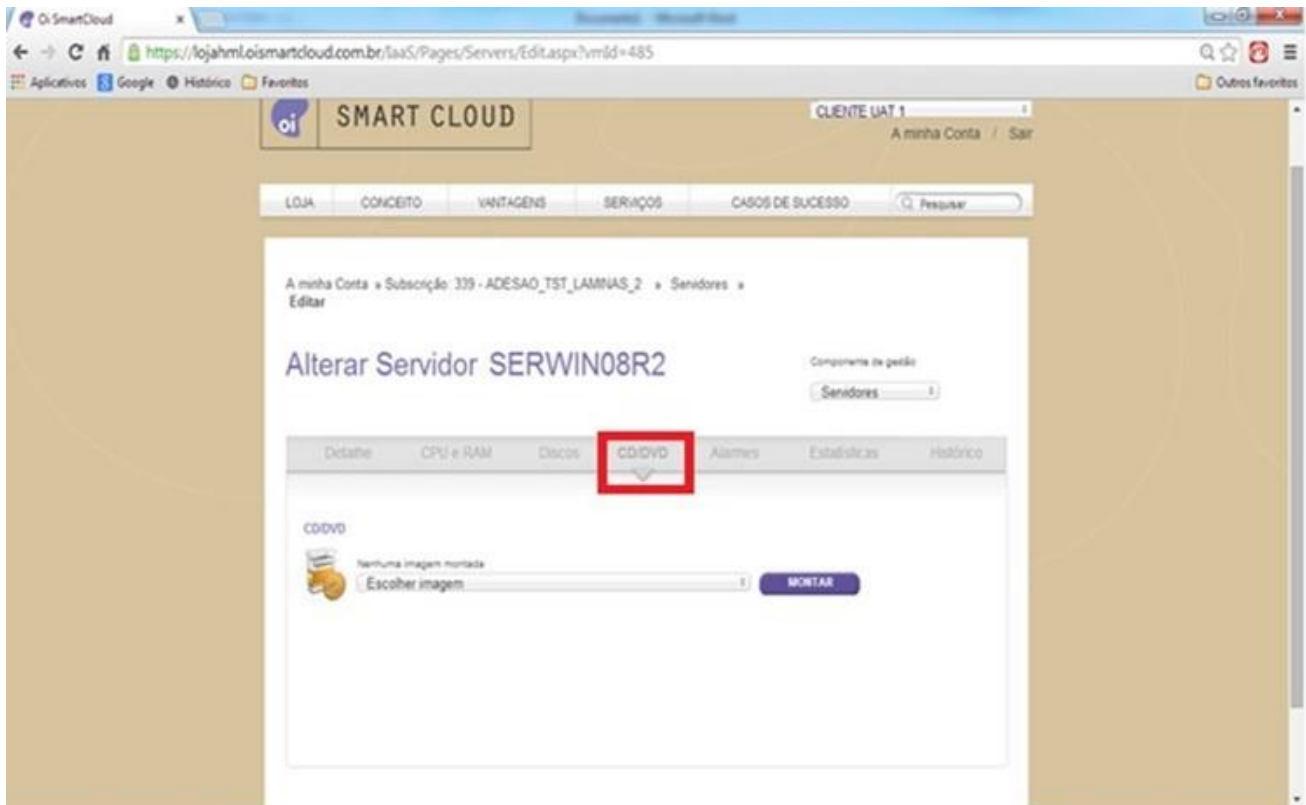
Oi SmartCloud
https://lojahml.oismartcloud.com.br/IaaS/Pages/Servers/Edit.aspx?vmId=485
Aplicativos Google Histórico Favoritos
Outros favoritos

oi SMART CLOUD
CLIENTE UAT 1
A minha Conta / Sair

LOJA CONCEITO VANTAGENS SERVIÇOS CASOS DE SUCESSO Pesquisar

A minha Conta » Subscrição: 339 - ADESAO_TST_LAMINAS_2 » Servidores » Editar

Alterar Servidor SERWIN08R2

Componente de gestão
Servidores

Detalhe CPU e RAM Discos CD/DVD Alarmes Estatísticas Histórico

CD/DVD
Nenhuma imagem montada
Escolher imagem
MONTAR